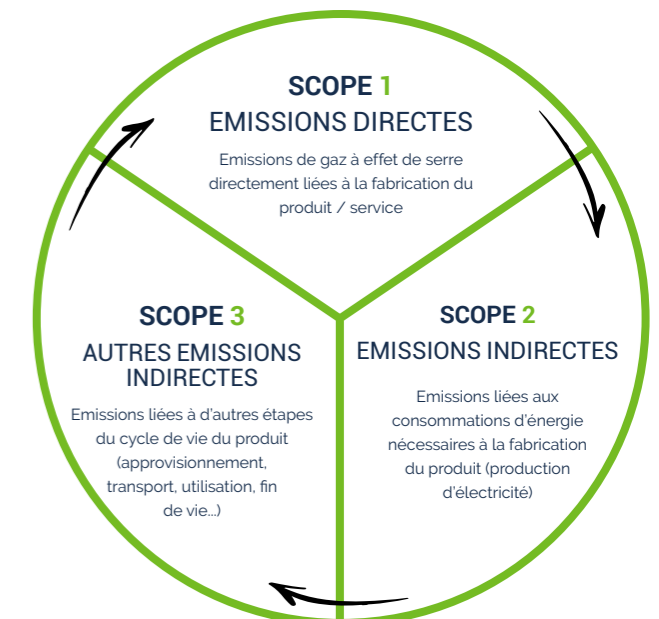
SCOPE 1
EMISSIONS DIRECTES

Emissions de gaz à effet de serre directement liées à la fabrication du produit / service

SCOPE 2
EMISSIONS INDIRECTES

Emissions liées aux consommations d'énergie nécessaires à la fabrication du produit (production d'électricité)

SCOPE 3
AUTRES EMISSIONS INDIRECTES

Emissions liées à d'autres étapes du cycle de vie du produit (approvisionnement, transport, utilisation, fin de vie...)